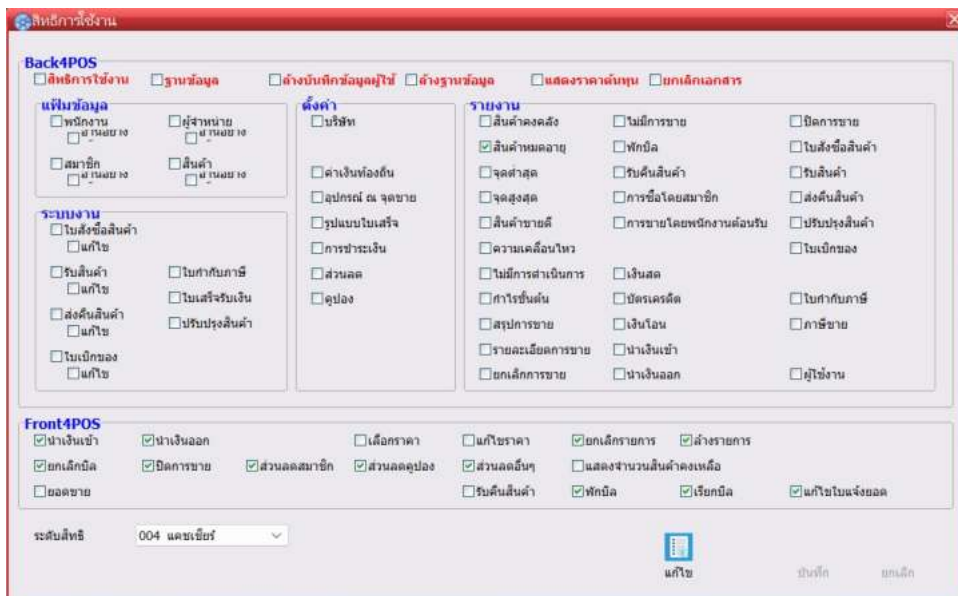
สิทธิการใช้งาน

Back4POS
สิทธิการใช้งาน ฐานข้อมูล ล้างบันทึกข้อมูลผู้ใช้ ล้างฐานข้อมูล แสดงราคาต้นทุน ยกเลิกเอกสาร

แฟ้มข้อมูล
พนักงาน
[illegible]
ผู้จำหน่าย
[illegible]
สมาชิก
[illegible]
สินค้า
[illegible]

ระบบงาน
ใบสั่งซื้อสินค้า
แก้ไข
รับสินค้า
แก้ไข
ใบกำกับภาษี
ใบเสร็จรับเงิน
ส่งคืนสินค้า
แก้ไข
ปรับปรุงสินค้า
ใบเบิกของ
แก้ไข

ตั้งค่า
บริษัท
ค่าเงินท้องถิ่น
อุปกรณ์ ณ จุดขาย
รูปแบบใบเสร็จ
การชำระเงิน
ส่วนลด
คูปอง

รายงาน
สินค้าคงคลัง
ไม่มีการขาย
ปิดการขาย
สินค้าหมดอายุ
พักบิล
ใบสั่งซื้อสินค้า
จุดต่ำสุด
รับคืนสินค้า
รับสินค้า
จุดสูงสุด
การซื้อโดยสมาชิก
ส่งคืนสินค้า
สินค้าขายดี
การขายโดยพนักงานต้อนรับ
ปรับปรุงสินค้า
ความเคลื่อนไหว
ใบเบิกของ
ไม่มีการดำเนินการ
เงินสด
กำไรขั้นต้น
บัตรเครดิต
ใบกำกับภาษี
สรุปการขาย
เงินโอน
ภาษีขาย
รายละเอียดการขาย
นำเงินเข้า
ยกเลิกการขาย
นำเงินออก
ผู้ใช้งาน

Front4POS
นำเงินเข้า นำเงินออก เลือกราคา แก้ไขราคา ยกเลิกรายการ ล้างรายการ
ยกเลิกบิล ปิดการขาย ส่วนลดสมาชิก ส่วนลดคูปอง ส่วนลดอื่นๆ แสดงจำนวนสินค้าคงเหลือ
ยอดขาย รับคืนสินค้า พักบิล เรียกบิล แก้ไขใบแจ้งยอด

ระดับสิทธิ 004 แคชเชียร์

แก้ไข บันทึก ยกเลิก